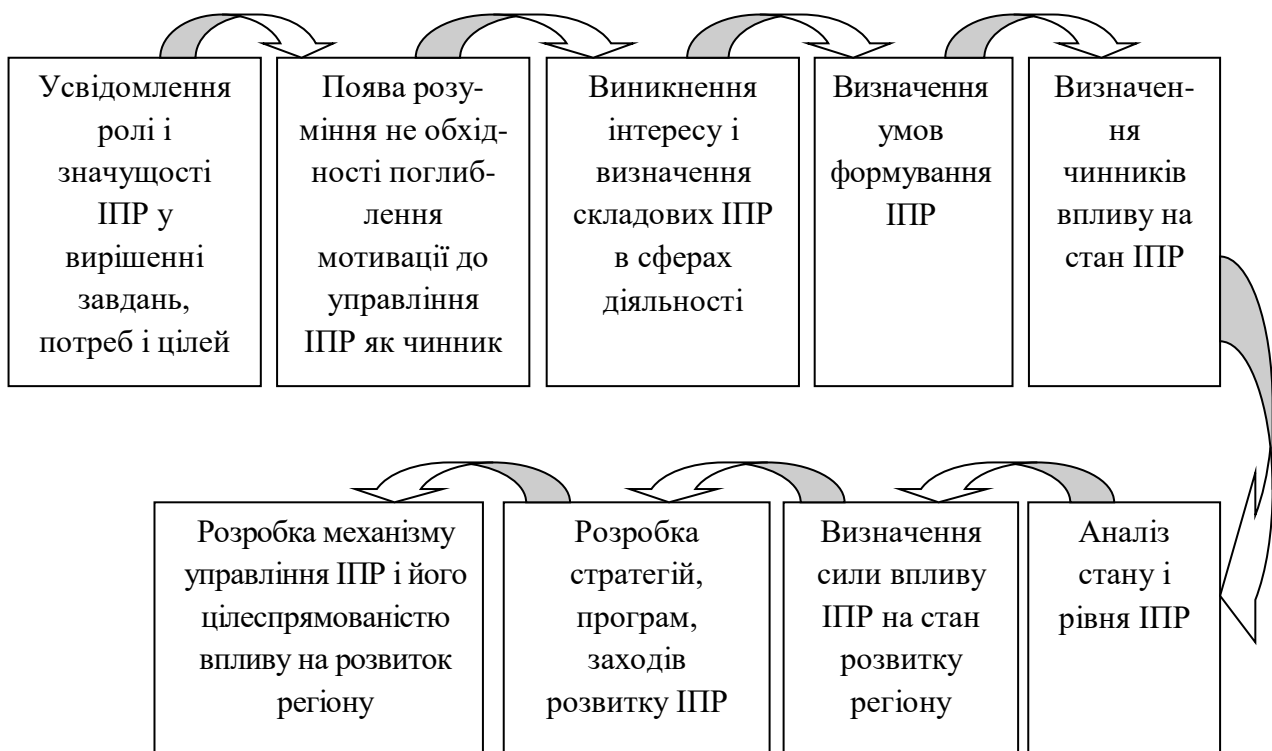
Усвідомлення ролі і значущості ІПР у вирішенні завдань, потреб і цілей

Поява розуміння не обхідності поглиблення мотивації до управління ІПР як чинник

Виникнення інтересу і визначення складових ІПР в сферах діяльності

Визначення умов формування ІПР

Визначення чинників впливу на стан ІПР

Аналіз стану і рівня ІПР

Визначення сили впливу ІПР на стан розвитку регіону

Розробка стратегій, програм, заходів розвитку ІПР

Розробка механізму управління ІПР і його цілеспрямованістю впливу на розвиток регіону